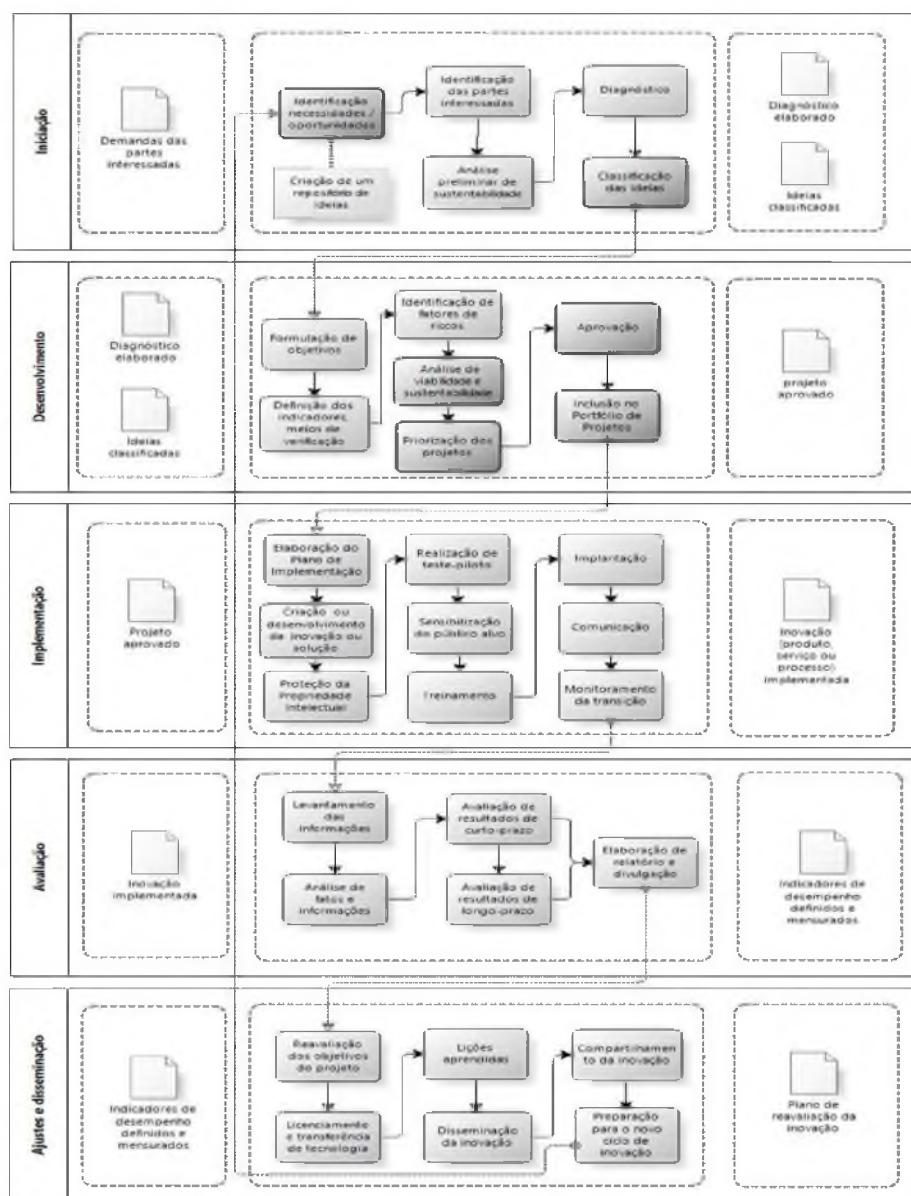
Iniciação

Demandas das partes interessadas

Identificação necessidades / oportunidades

Criação de um repositório de ideias

Identificação das partes interessadas

Análise preliminar de sustentabilidade

Diagnóstico

Classificação das ideias

Diagnóstico elaborado

Ideias classificadas

Desenvolvimento

Diagnóstico elaborado

Ideias classificadas

Formulação de objetivos

Definição dos indicadores, meios de verificação

Identificação de fatores de riscos

Análise de viabilidade e sustentabilidade

Priorização dos projetos

Aprovação

Inclusão no Portfólio de Projetos

projeto aprovado

Implementação

Projeto aprovado

Elaboração do Plano de Implementação

Criação ou desenvolvimento da inovação ou solução

Proteção da Propriedade Intelectual

Realização de teste-pilotos

Sensibilização do público alvo

Treinamento

Implantação

Comunicação

Monitoramento da transição

Inovação (produto, serviço ou processo) implementada

Avaliação

Inovação implementada

Levantamento das informações

Análise de fatos e informações

Avaliação de resultados de curto-prazo

Avaliação de resultados de longo-prazo

Elaboração de relatório e divulgação

Indicadores de desempenho definidos e mensurados

Ajustes e disseminação

Indicadores de desempenho definidos e mensurados

Reavaliação dos objetivos do projeto

Licenciamento e transferência de tecnologia

Lições aprendidas

Disseminação da inovação

Compartilhamento da inovação

Preparação para o novo ciclo de inovação

Plano de reavaliação da inovação